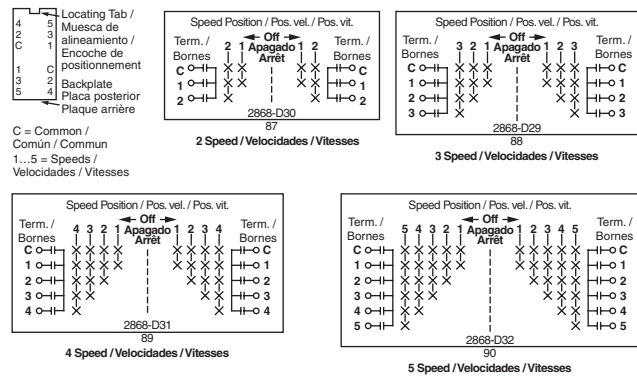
4 5
2 3
C 1

1 C
3 2
5 4

Locating Tab / Muesca de alineamiento / Encoche de positionnement

Backplate
Placa posterior
Plaque arrière

C = Common / Común / Commun
1...5 = Speeds / Velocidades / Vitesses

Speed Position / Pos. vel. / Pos. vit.
Term. / Bornes
2 1 Off Apagado Arrêt 1 2
Term. / Bornes
C 1 2
C 1 2
2868-D30
87
2 Speed / Velocidades / Vitesses

Speed Position / Pos. vel. / Pos. vit.
Term. / Bornes
3 2 1 Off Apagado Arrêt 1 2 3
Term. / Bornes
C 1 2 3
C 1 2 3
2868-D29
88
3 Speed / Velocidades / Vitesses

Speed Position / Pos. vel. / Pos. vit.
Term. / Bornes
4 3 2 1 Off Apagado Arrêt 1 2 3 4
Term. / Bornes
C 1 2 3 4
C 1 2 3 4
2868-D31
89
4 Speed / Velocidades / Vitesses

Speed Position / Pos. vel. / Pos. vit.
Term. / Bornes
5 4 3 2 1 Off Apagado Arrêt 1 2 3 4 5
Term. / Bornes
C 1 2 3 4 5
C 1 2 3 4 5
2868-D32
90
5 Speed / Velocidades / Vitesses